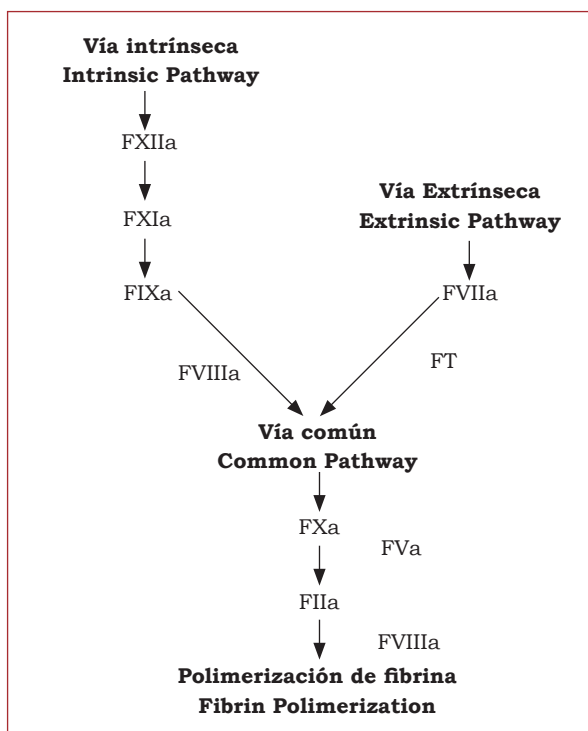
**Vía intrínseca**
**Intrinsic Pathway**

FXIIa

FXIa

FIXa

**Vía Extrínseca**
**Extrinsic Pathway**

FVIIa

FVIIIa

FT

**Vía común**
**Common Pathway**

FXa

FVa

FIIa

FVIIIa

**Polimerización de fibrina**
**Fibrin Polimerization**